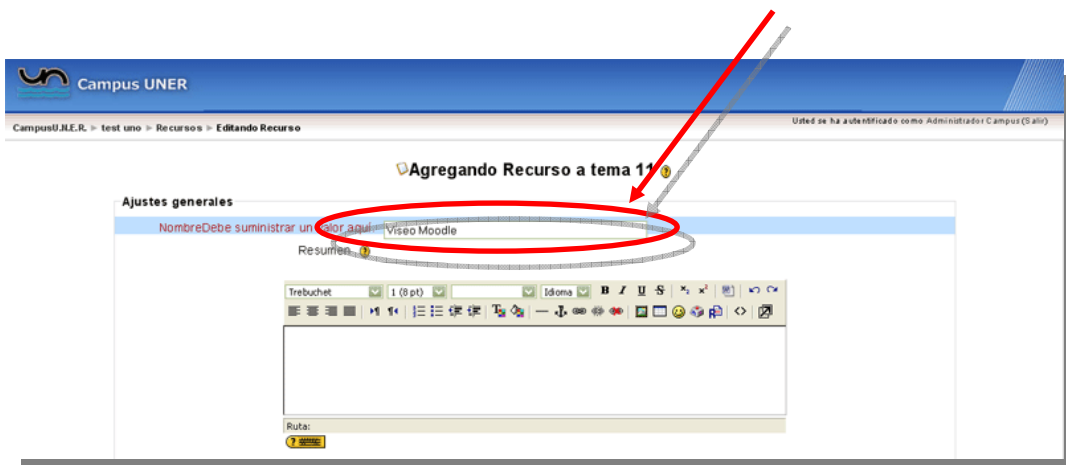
Campus UNER

CampusU.N.E.R. ► test uno ► Recursos ► Editando Recurso

Usted se ha autentificado como Administrador Campus (Salir)

Agregando Recurso a tema 11

Ajustes generales

NombreDebe suministrar un valor aquí Viseo Moodle

Resumen

Trebuchet 1 (8 pt) Idioma B I U S

Ruta: